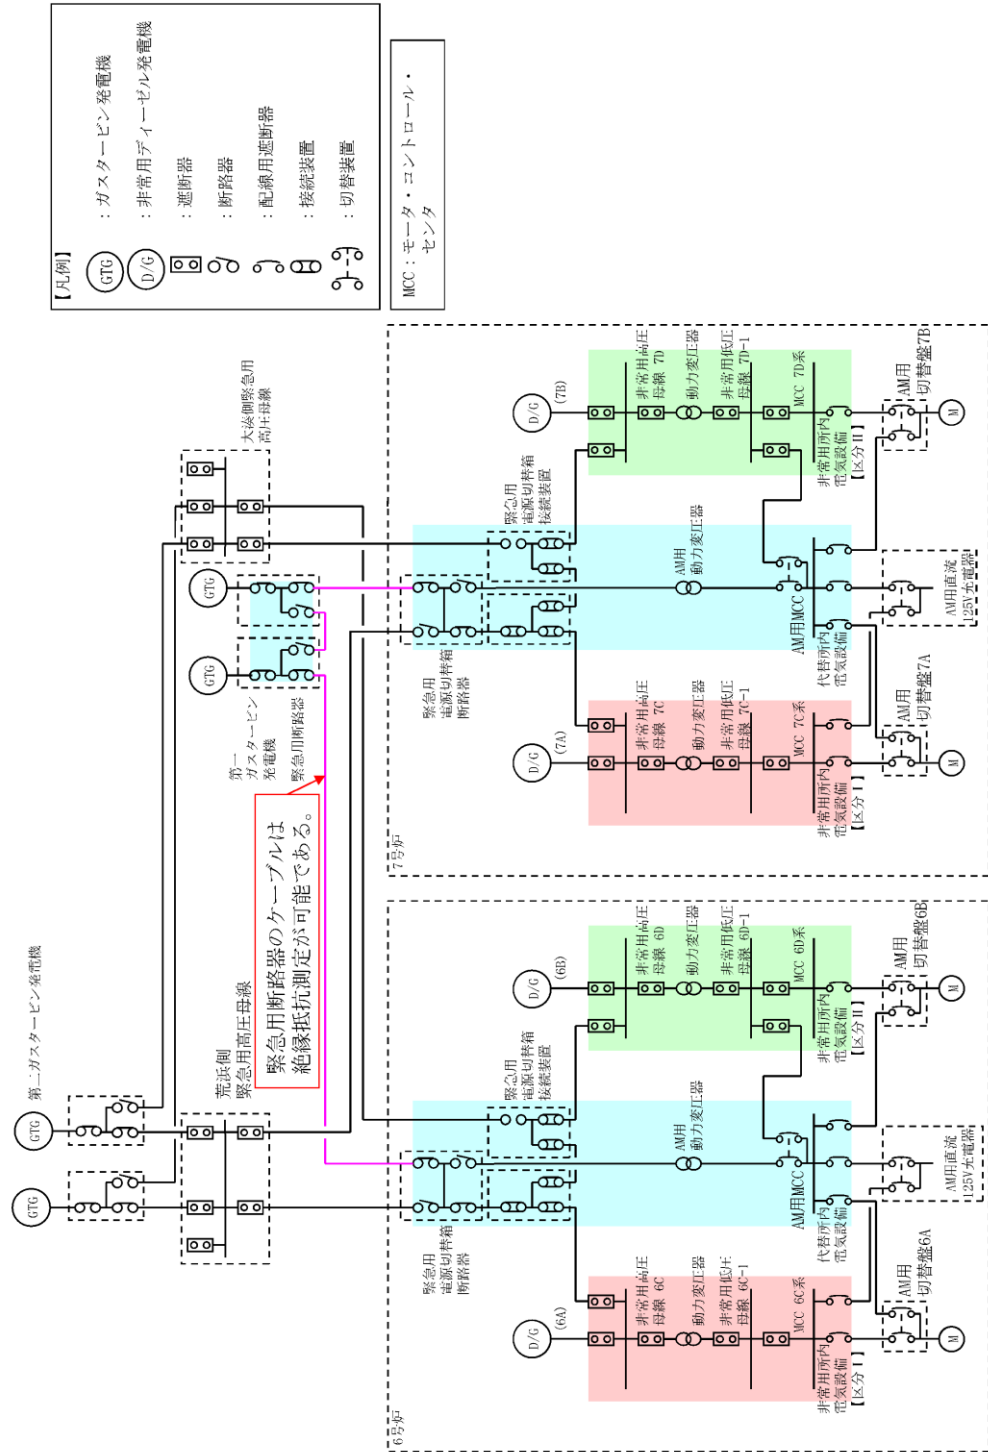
【凡例】
GTG ：ガスタービン発電機
D/G ：非常用ディーゼル発電機
：遮断器
：断路器
：配線用遮断器
：接続装置
：切替装置

MCC：モータ・コントロール・センタ

大湊側緊急用高圧母線
第一ガスタービン発電機
緊急用断路器
緊急用断路器のケーブルは絶縁抵抗測定が可能である。
第二ガスタービン発電機
荒浜側緊急用高圧母線
GTG
GTG
GTG
GTG

緊急用電源切替箱接続装置
緊急用電源切替箱断路器
AM用動力変圧器
AM用MCC
代替所内電気設備
AM用直流125V充電器

D/G (7B)
非常用高圧母線 7D
動力変圧器
非常用低圧母線 7D-1
MCC 7D系
非常用所内電気設備【区分II】
AM用切替盤7B
M

D/G (7A)
非常用高圧母線 7C
動力変圧器
非常用低圧母線 7C-1
MCC 7C系
非常用所内電気設備【区分I】
AM用切替盤7A
M
7号炉

緊急用電源切替箱接続装置
緊急用電源切替箱断路器
AM用動力変圧器
AM用MCC
代替所内電気設備
AM用直流125V充電器

D/G (6B)
非常用高圧母線 6D
動力変圧器
非常用低圧母線 6D-1
MCC 6D系
非常用所内電気設備【区分II】
AM用切替盤6B
M

D/G (6A)
非常用高圧母線 6C
動力変圧器
非常用低圧母線 6C-1
MCC 6C系
非常用所内電気設備【区分I】
AM用切替盤6A
M
6号炉